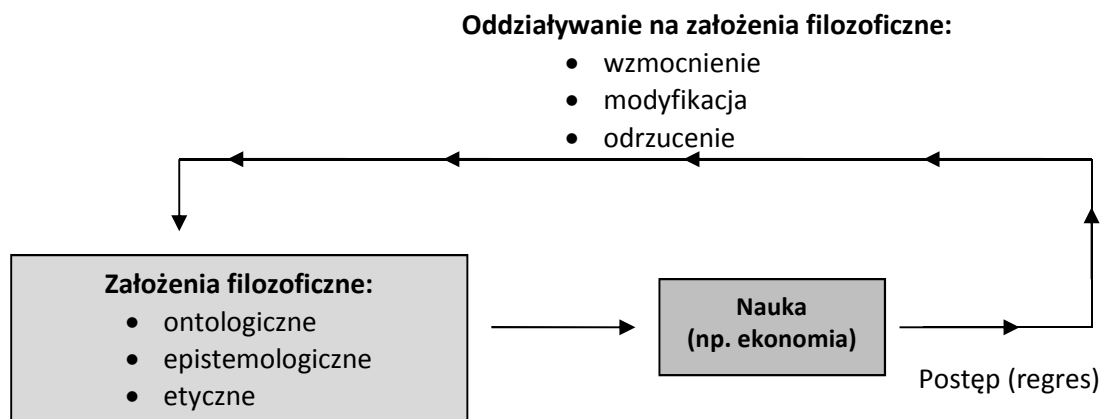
**Oddziaływanie na założenia filozoficzne:**
- wzmocnienie
- modyfikacja
- odrzucenie

**Założenia filozoficzne:**
- ontologiczne
- epistemologiczne
- etyczne

**Nauka (np. ekonomia)**

Postęp (regres)